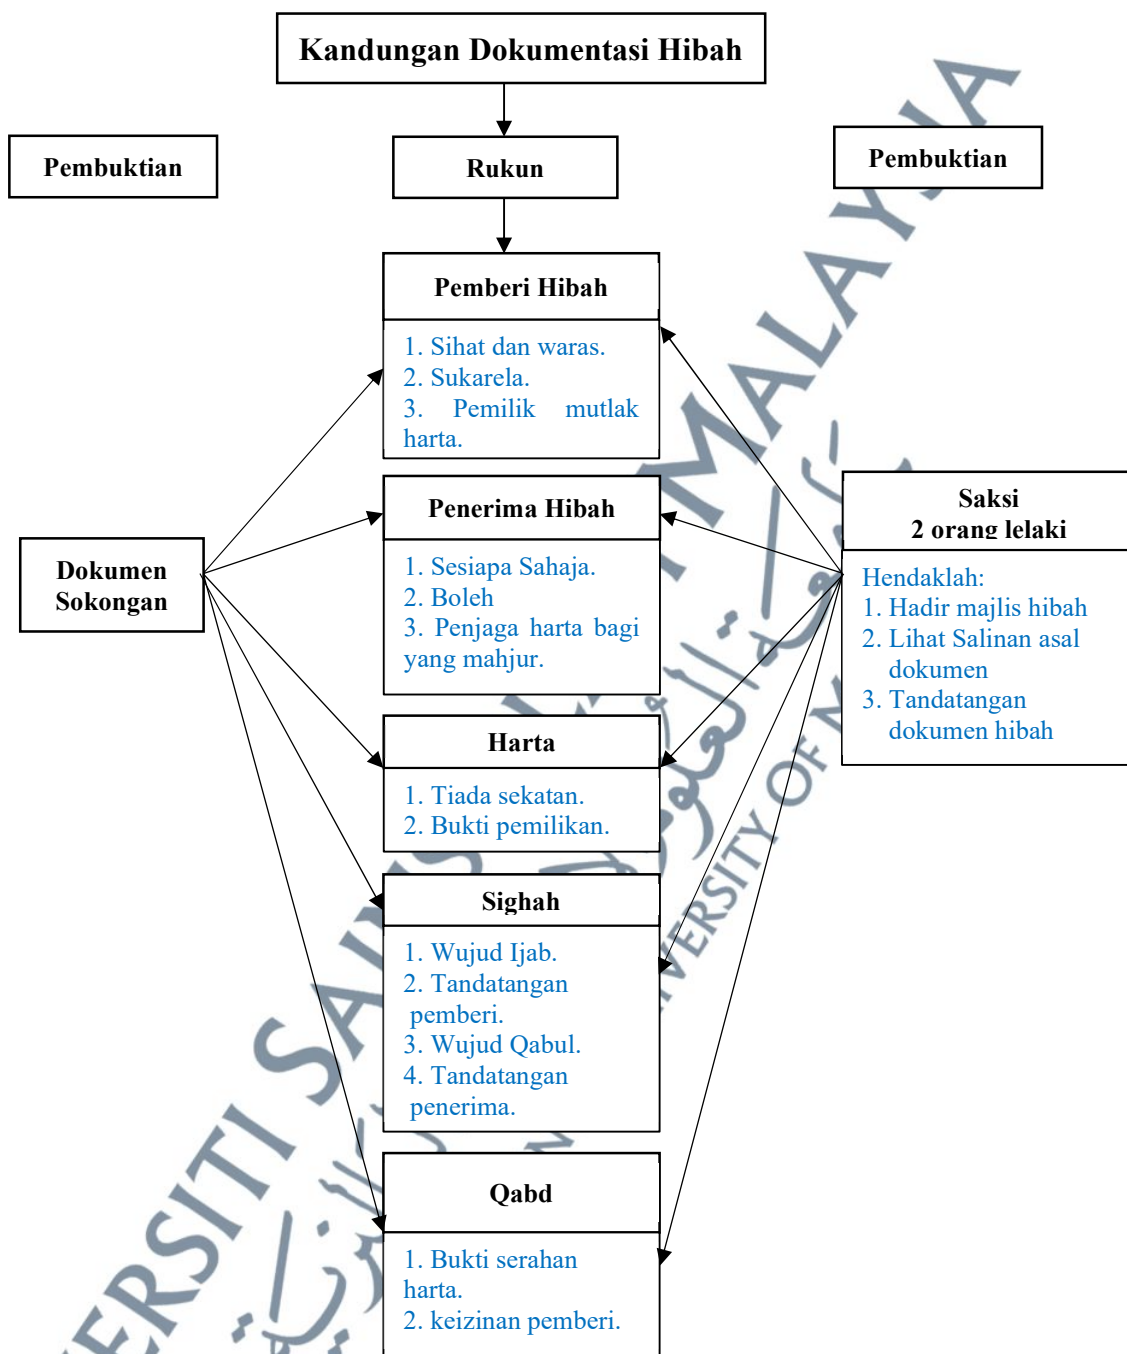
Kandungan Dokumentasi Hibah

Pembuktian

Rukun

Pembuktian

Pemberi Hibah

1. Sihat dan waras.
2. Sukarela.
3. Pemilik mutlak harta.

Penerima Hibah

1. Sesiapa Sahaja.
2. Boleh
3. Penjaga harta bagi yang mahjur.

Dokumen Sokongan

Saksi
2 orang lelaki

Hendaklah:
1. Hadir majlis hibah
2. Lihat Salinan asal dokumen
3. Tandatangan dokumen hibah

Harta

1. Tiada sekatan.
2. Bukti pemilikan.

Sighah

1. Wujud Ijab.
2. Tandatangan pemberi.
3. Wujud Qabul.
4. Tandatangan penerima.

Qabd

1. Bukti serahan harta.
2. keizinan pemberi.

UNIVERSITI SAINS ISLAM MALAYSIA
UNIVERSITY OF MALAYSIA